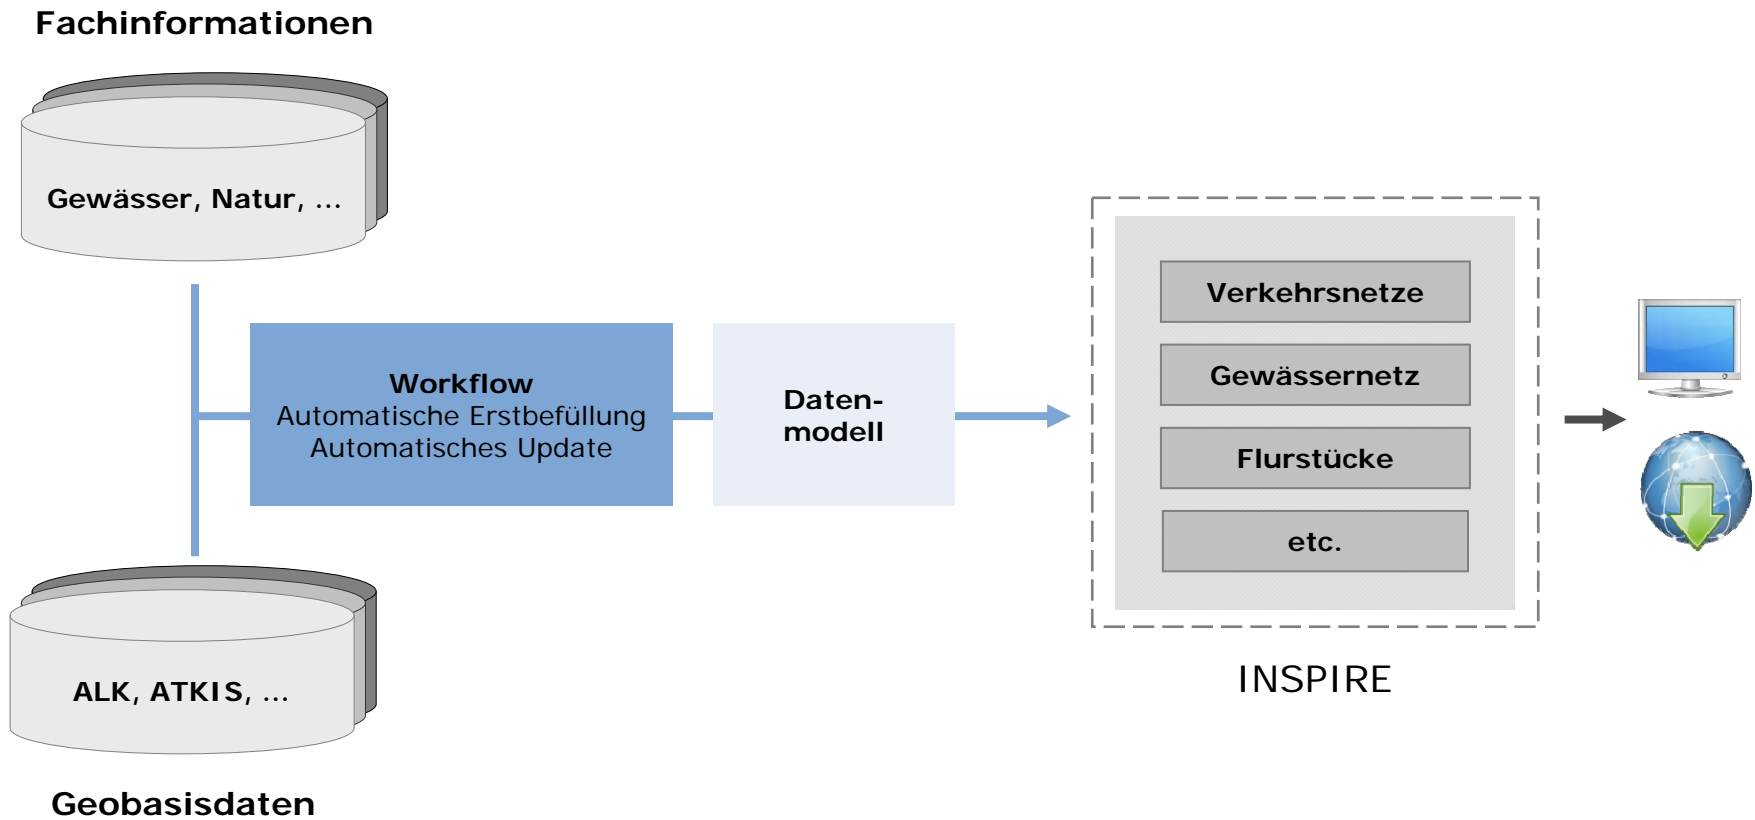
Fachinformationen

Gewässer, Natur, ...

Workflow
Automatische Erstbefüllung
Automatisches Update

Daten-
modell

Verkehrsnetze

Gewässernetz

Flurstücke

etc.

INSPIRE

ALK, ATKIS, ...

Geobasisdaten